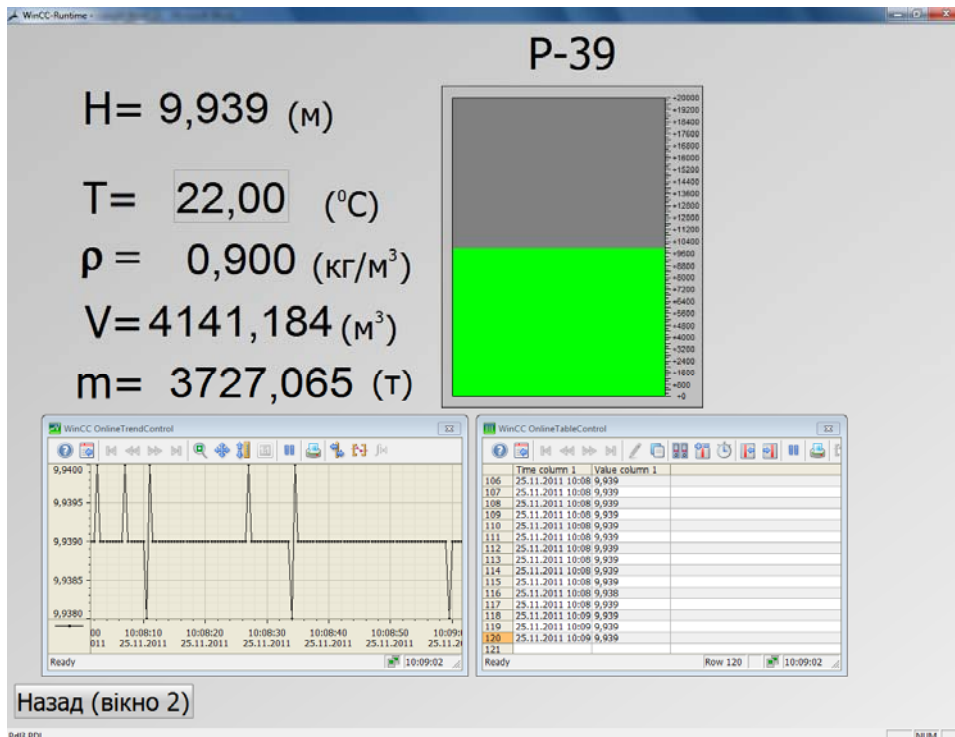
WinCC-Runtime -

P-39

H= 9,939 (м)

T= 22,00 ($^0$C)

ρ = 0,900 (кг/м$^3$)

V= 4141,184 (м$^3$)

m= 3727,065 (т)

+20000
+19200
+18400
+17600
+16800
+16000
+15200
+14400
+13600
+12800
+12000
+11200
+10400
+9600
+8800
+8000
+7200
+6400
+5600
+4800
+4000
+3200
+2400
+1600
+800
+0

WinCC OnlineTrendControl

9,9400
9,9395
9,9390
9,9385
9,9380

00 011
10:08:10 25.11.2011
10:08:20 25.11.2011
10:08:30 25.11.2011
10:08:40 25.11.2011
10:08:50 25.11.2011
10:09: 25.11.20

Ready
10:09:02

WinCC OnlineTableControl

| | Time column 1 | Value column 1 |
|---|---|---|
| 106 | 25.11.2011 10:08 | 9,939 |
| 107 | 25.11.2011 10:08 | 9,939 |
| 108 | 25.11.2011 10:08 | 9,939 |
| 109 | 25.11.2011 10:08 | 9,939 |
| 110 | 25.11.2011 10:08 | 9,939 |
| 111 | 25.11.2011 10:08 | 9,939 |
| 112 | 25.11.2011 10:08 | 9,939 |
| 113 | 25.11.2011 10:08 | 9,939 |
| 114 | 25.11.2011 10:08 | 9,939 |
| 115 | 25.11.2011 10:08 | 9,939 |
| 116 | 25.11.2011 10:08 | 9,938 |
| 117 | 25.11.2011 10:08 | 9,939 |
| 118 | 25.11.2011 10:09 | 9,939 |
| 119 | 25.11.2011 10:09 | 9,939 |
| 120 | 25.11.2011 10:09 | 9,939 |
| 121 | | |

Ready
Row 120
10:09:02

Назад (вікно 2)

NUM